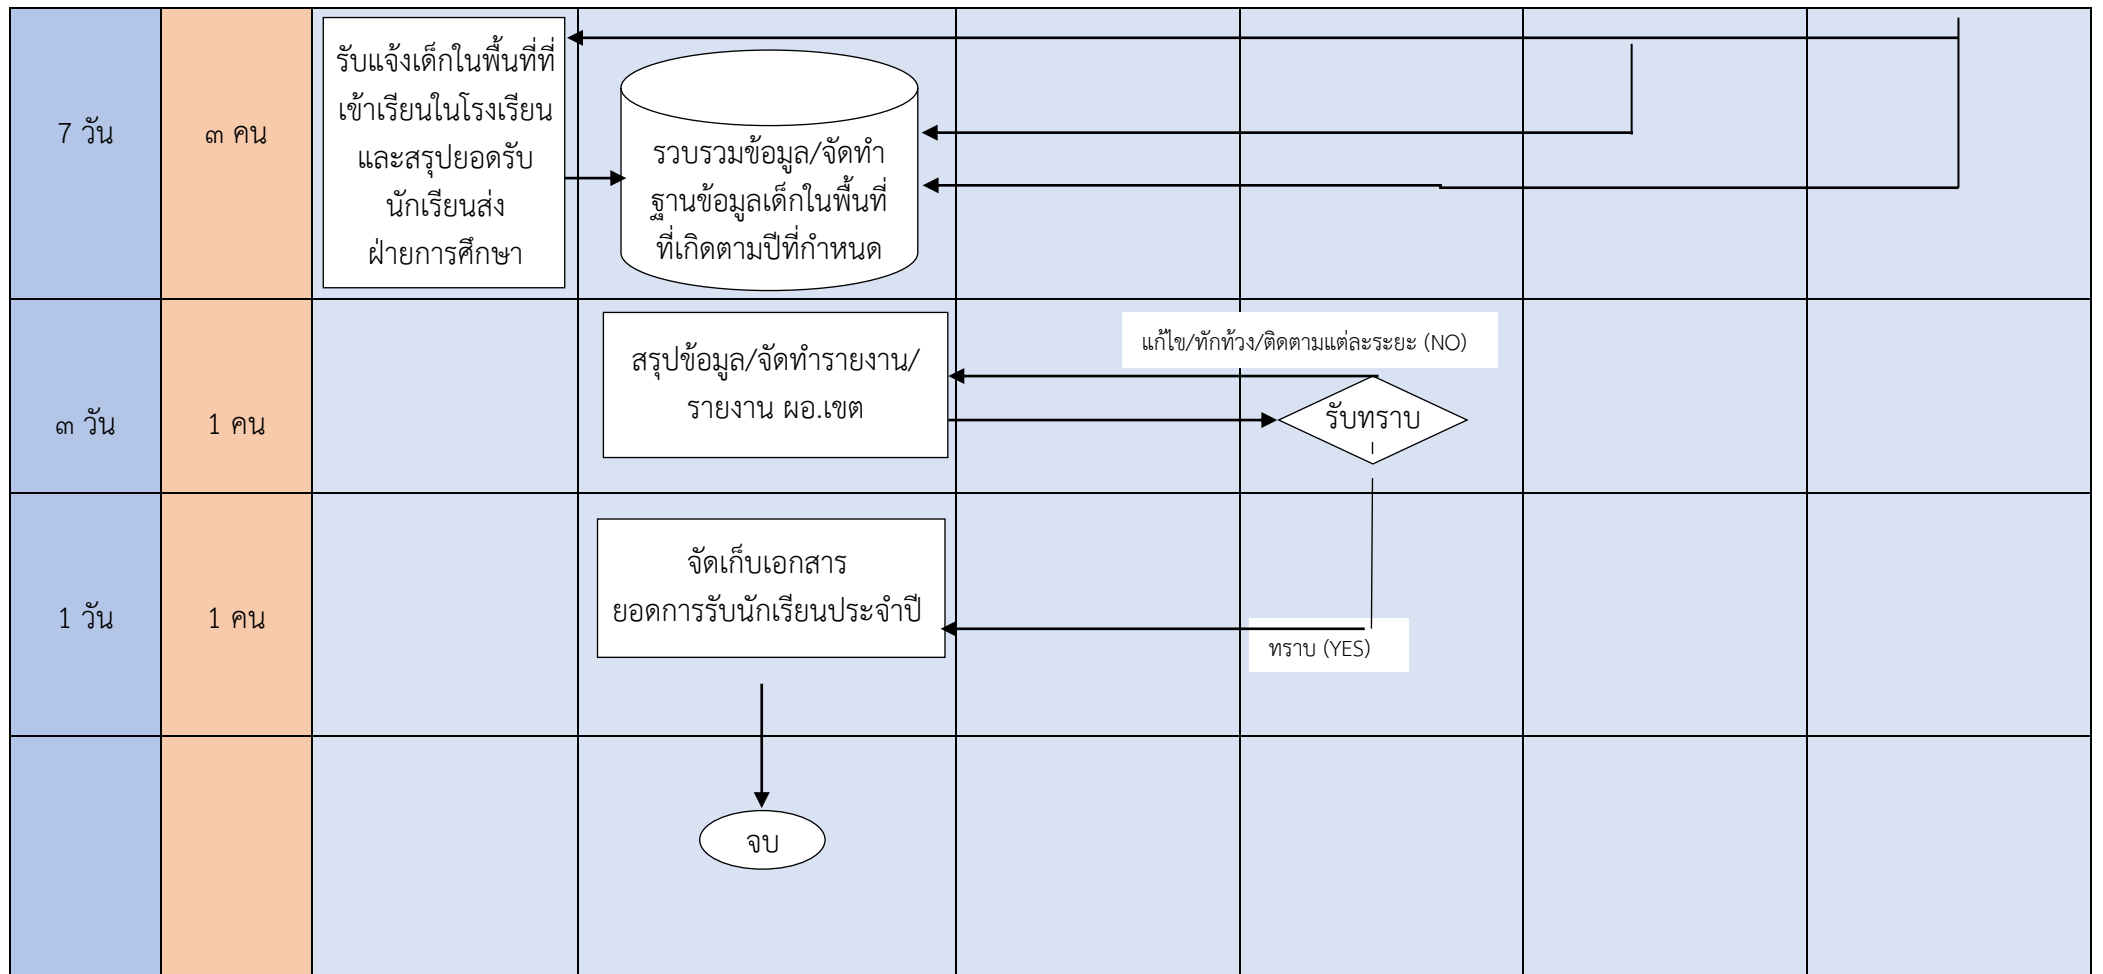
7 วัน

๓ คน

รับแจ้งเด็กในพื้นที่ที่เข้าเรียนในโรงเรียนและสรุปยอดรับนักเรียนส่งฝ่ายการศึกษา

รวบรวมข้อมูล/จัดทำฐานข้อมูลเด็กในพื้นที่ที่เกิดตามปีที่กำหนด

๓ วัน

1 คน

สรุปข้อมูล/จัดทำรายงาน/รายงาน ผอ.เขต

แก้ไข/ทักท้วง/ติดตามแต่ละระยะ (NO)

รับทราบ

1 วัน

1 คน

จัดเก็บเอกสารยอดการรับนักเรียนประจำปี

ทราบ (YES)

จบ